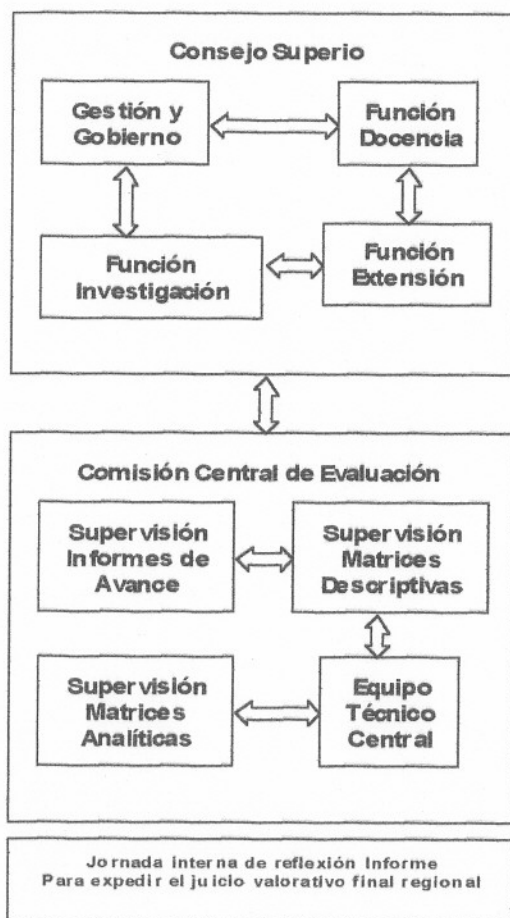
Consejo Superio

Gestión y Gobierno

Función Docencia

Función Investigación

Función Extensión

Comisión Central de Evaluación

Supervisión Informes de Avance

Supervisión Matrices Descriptivas

Supervisión Matrices Analíticas

Equipo Técnico Central

Jornada interna de reflexión Informe
Para expedir el juicio valorativo final regional